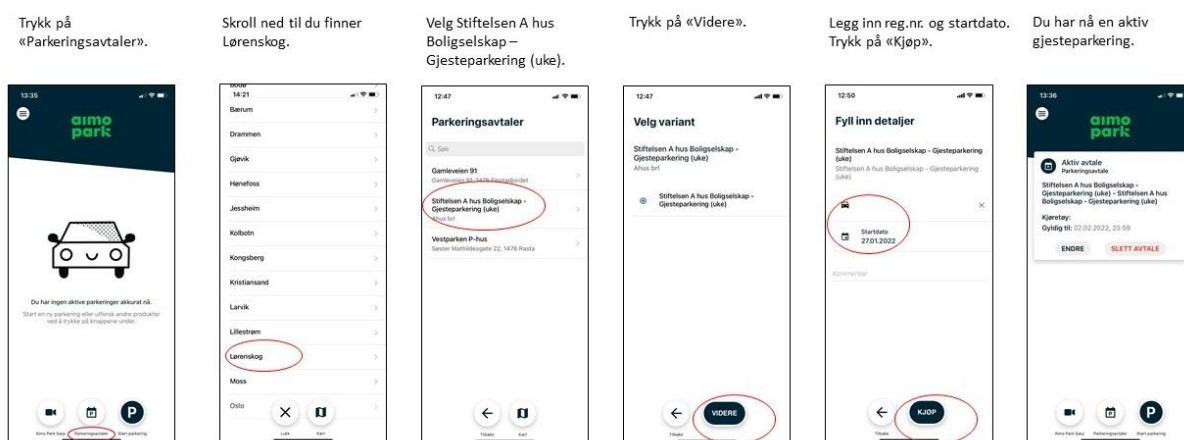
Trykk på «Parkeringsavtaler».

Skroll ned til du finner Lørenskog.

Velg Stiftelsen A hus Boligselskap – Gjesteparkering (uke).

Trykk på «Videre».

Legg inn reg.nr. og startdato. Trykk på «Kjøp».

Du har nå en aktiv gjesteparkering.

13:35

aimo park

Du har ingen aktive parkeringer akkurat nå.

Start en ny parkering eller utforsk andre produkter ved å trykke på knappene under.

Aimo Park Easy Parkeringsavtaler Start parkering

Bodø
14:21

Bærum

Drammen

Gjøvik

Hønefoss

Jessheim

Kolbotn

Kongsberg

Kristiansand

Larvik

Lillestrøm

Lørenskog

Moss

Oslo

Lukk Kart

12:47

Parkeringsavtaler

Søk

Gamleveien 91
Gamleveien 91, 1476 Fjellhamar

Stiftelsen A hus Boligselskap - Gjesteparkering (uke)
Ahus brl

Vestparken P-hus
Søster Mathildesgate 22, 1476 Rasta

Tilbake Kart

12:47

Velg variant

Stiftelsen A hus Boligselskap - Gjesteparkering (uke)
Ahus brl

Stiftelsen A hus Boligselskap - Gjesteparkering (uke)

Tilbake

VIDERE

12:50

Fyll inn detaljer

Stiftelsen A hus Boligselskap - Gjesteparkering (uke)
Stiftelsen A hus Boligselskap - Gjesteparkering (uke)

Startdato
27.01.2022

Kommentar

Tilbake

KJØP

13:36

aimo park

Aktiv avtale
Parkeringsavtale

Stiftelsen A hus Boligselskap - Gjesteparkering (uke) - Stiftelsen A hus Boligselskap - Gjesteparkering (uke)

Kjøretøy:
Gyldig til: 02.02.2022, 23:59

ENDRE SLETT AVTALE

Aimo Park Easy Parkeringsavtaler Start parkering